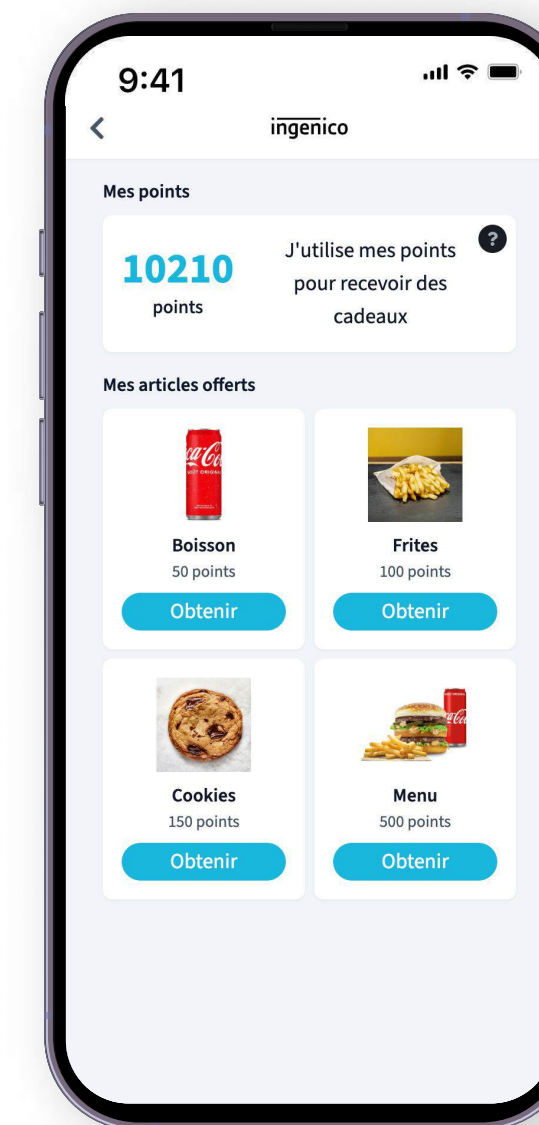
9:41

ingenico

Mes points

10210
points

J'utilise mes points pour recevoir des cadeaux

?

Mes articles offerts

Boisson
50 points
Obtenir

Frites
100 points
Obtenir

Cookies
150 points
Obtenir

Menu
500 points
Obtenir